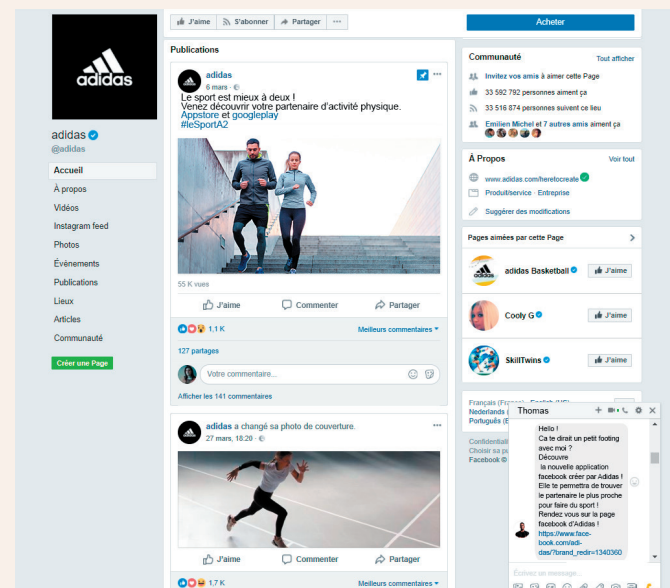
adidas

adidas
@adidas

Accueil
À propos
Vidéos
Instagram feed
Photos
Événements
Publications
Lieux
Articles
Communauté

Créer une Page

J'aime S'abonner Partager ···

Acheter

Publications

adidas
6 mars ·

Le sport est mieux à deux !
Venez découvrir votre partenaire d'activité physique.
Appstore et googleplay
#leSportA2

55 K vues

J'aime Commenter Partager

1,1 K Meilleurs commentaires

127 partages

Votre commentaire...

Afficher les 141 commentaires

adidas a changé sa photo de couverture.
27 mars, 18:20 ·

J'aime Commenter Partager

1,7 K Meilleurs commentaires

Communauté Tout afficher
Invitez vos amis à aimer cette Page
33 592 792 personnes aiment ça
33 516 874 personnes suivent ce lieu
Emilien Michel et 7 autres amis aiment ça

À Propos Voir tout
www.adidas.com/herotocreate
Produit/service · Entreprise
Suggérer des modifications

Pages aimées par cette Page
adidas Basketball J'aime
Cooly G J'aime
SkillTwins J'aime

Français (France) · English (US)
Nederlands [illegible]
Português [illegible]

Confidentiali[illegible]
Choisir sa pu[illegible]
Facebook ©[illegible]

Thomas

Hello !
Ca te dirait un petit footing avec moi ?
Découvre la nouvelle application facebook créer par Adidas ! Elle te permettra de trouver le partenaire le plus proche pour faire du sport !
Rendez vous sur la page facebook d'Adidas !
https://www.face-book.com/adi-das/?brand_redir=1340360

Écrivez un message...